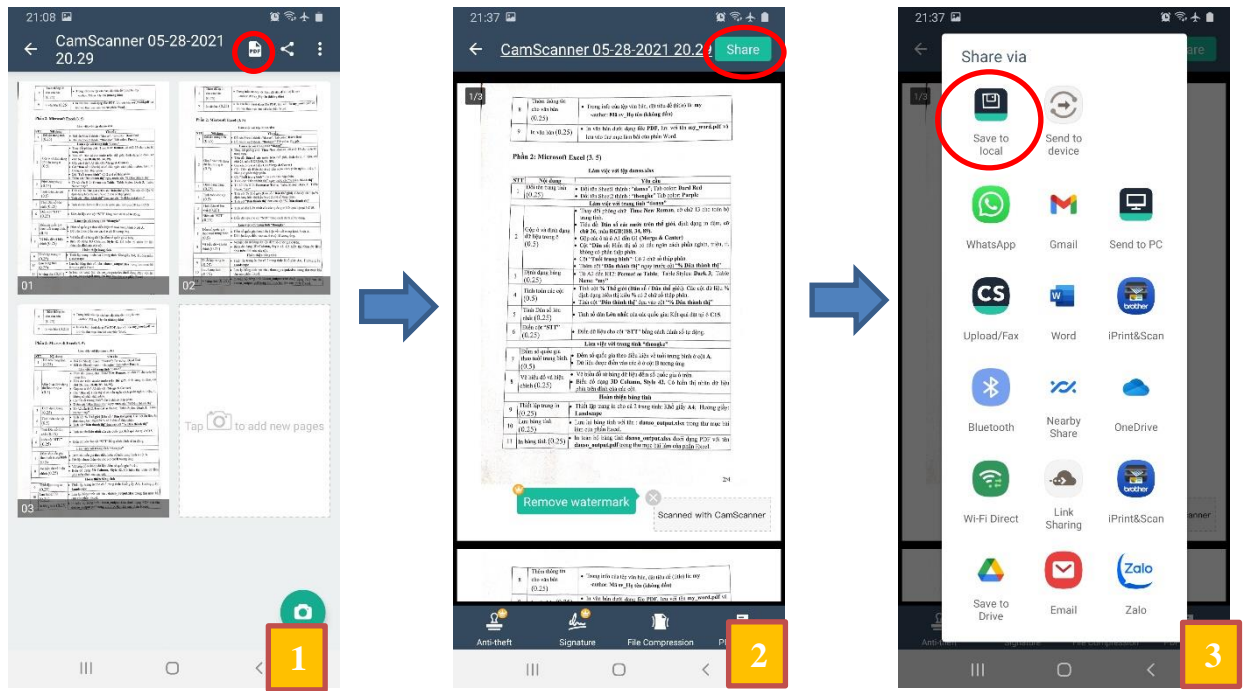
21:08

CamScanner 05-28-2021 20.29

Phần 2: Microsoft Excel (3. 5)

01

02

03

Tap to add new pages

1

21:37

CamScanner 05-28-2021 20.29

Share

1/3

| 8 | Thêm thông tin cho văn bản (0.25) | • Trong trên của tập văn bản, cập nhật để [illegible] my -author: Hồ sơ_Họ tên (không dấu) |
|---|---|---|
| 9 | In văn bản (0.25) | • In văn bản dưới dạng file PDF, lưu với tên my_word.pdf và lưu vào thư mục làm bài trên phần Word |

Phần 2: Microsoft Excel (3. 5)

Làm việc với tập danso.xlsx

| STT | Nội dung | Yêu cầu |
|---|---|---|
| 1 | Đổi tên trang tính (0.25) | • Đổi tên Sheet1 thành: "danso", Tab color: Dark Red • Đổi tên Sheet2 thành: "thongke" Tab color: Purple |
| | | Làm việc với trang tính "danso" |
| 2 | Cấp ô và định dạng dữ liệu trong ô (0.5) | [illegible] |
| 3 | Định dạng bảng (0.25) | • Từ A5 đến K12: Format as Table: Table Styles: Dark 2, Table Name: "ns" |
| 4 | Tính toán các cột (0.5) | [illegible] |
| 5 | Tính Dân số lớn nhất (0.25) | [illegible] |
| 6 | Điền cột "STT" (0.25) | • Điền số thứ tự cho cột "STT" bằng cách nhanh số tự động. |
| | | Làm việc với trang tính "thongke" |
| 7 | Điền số quốc gia theo mỗi trong hình (0.5) | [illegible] |
| 8 | Vẽ biểu đồ về liệu chính (0.25) | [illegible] |
| | | Hoàn thiện bảng tính |
| 9 | Thiết lập trang in (0.25) | • Thiết lập trang in cho cả 2 trang tính: Khổ giấy A4, Hướng giấy: Landscape |
| 10 | Lưu bảng tính (0.25) | • Lưu lại bảng tính với tên: danso_output.xlsx trong thư mục làm bài của phần Excel |
| 11 | In bảng tính (0.25) | • In toàn bộ bảng tính danso_output.xlsx dưới dạng PDF với tên danso_output.pdf trong thư mục làm bài của phần Excel |

24

Remove watermark

Scanned with CamScanner

Anti-theft
Signature
File Compression

2

21:37

Share via

Save to local
Send to device
WhatsApp
Gmail
Send to PC
Upload/Fax
Word
iPrint&Scan
Bluetooth
Nearby Share
OneDrive
Wi-Fi Direct
Link Sharing
iPrint&Scan
Save to Drive
Email
Zalo

3